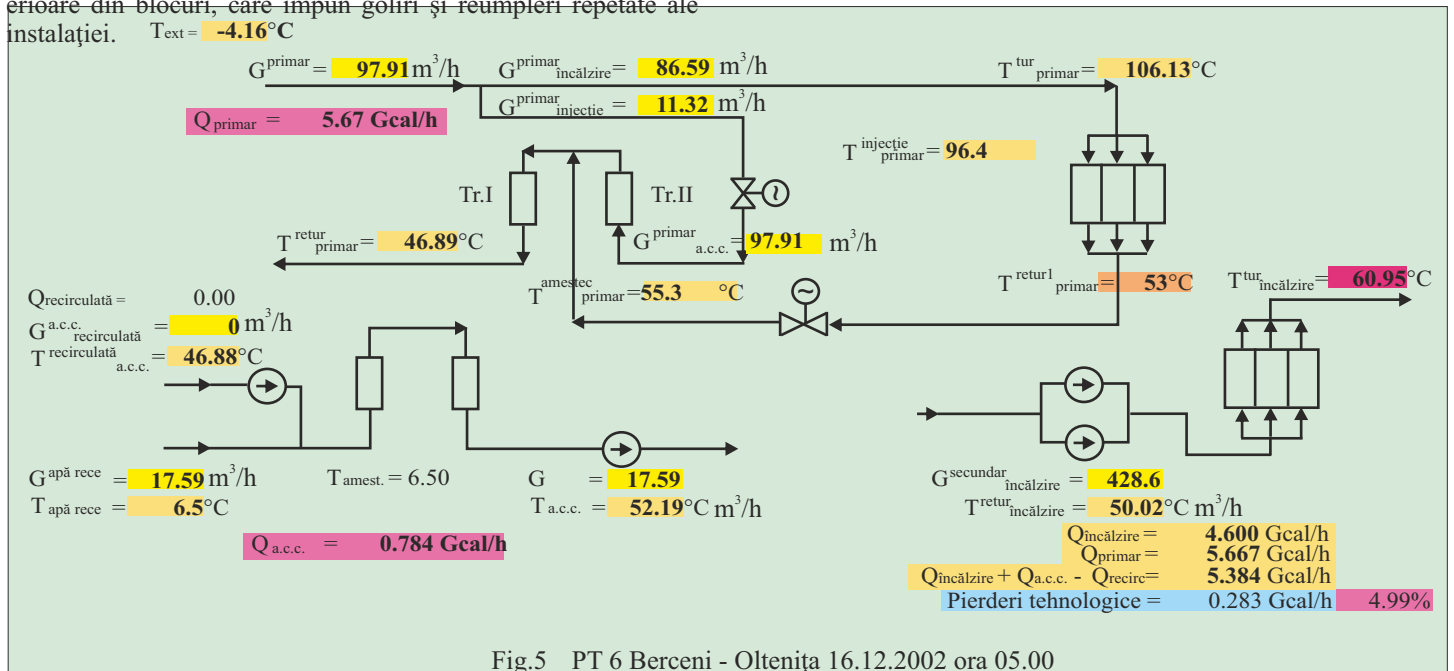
erioare din blocuri, care impun goliri şi reumpleri repetate ale instalaţiei. $T_{ext}$ = -4.16°C

$G^{primar}$ = 97.91 $m^3/h$

$G^{primar}_{încălzire}$ = 86.59 $m^3/h$

$T^{tur}_{primar}$ = 106.13°C

$G^{primar}_{injecţie}$ = 11.32 $m^3/h$

$Q_{primar}$ = 5.67 Gcal/h

$T^{injecţie}_{primar}$ = 96.4

Tr.I

Tr.II

$T^{retur}_{primar}$ = 46.89°C

$G^{primar}_{a.c.c.}$ = 97.91 $m^3/h$

$T^{amestec}_{primar}$ = 55.3 °C

$T^{retur1}_{primar}$ = 53°C

$T^{tur}_{încălzire}$ = 60.95°C

$Q_{recirculată}$ = 0.00

$G^{a.c.c.}_{recirculată}$ = 0 $m^3/h$

$T^{recirculată}_{a.c.c.}$ = 46.88°C

$G^{apă\ rece}$ = 17.59 $m^3/h$

$T_{amest.}$ = 6.50

G = 17.59

$G^{secundar}_{încălzire}$ = 428.6

$T_{apă\ rece}$ = 6.5°C

$T_{a.c.c.}$ = 52.19°C $m^3/h$

$T^{retur}_{încălzire}$ = 50.02°C $m^3/h$

$Q_{a.c.c.}$ = 0.784 Gcal/h

$Q_{încălzire}$ = 4.600 Gcal/h
$Q_{primar}$ = 5.667 Gcal/h
$Q_{încălzire}$ + $Q_{a.c.c.}$ - $Q_{recirc}$ = 5.384 Gcal/h
Pierderi tehnologice = 0.283 Gcal/h 4.99%

Fig.5 PT 6 Berceni - Olteniţa 16.12.2002 ora 05.00